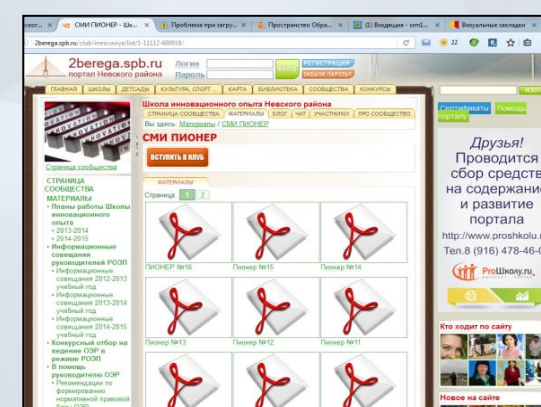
ccor... | СМИ ПИОНЕР - Ш... | Проблемы при загру... | Пространство Обра... | (1) Входящие - smt... | Визуальные закладки

2berega.spb.ru/club/innovsya/list/1-11112-680018/

2berega.spb.ru
портал Невского района

Логин
Пароль
ВОЙТИ
РЕГИСТРАЦИЯ
ЗАБЫЛИ ПАРОЛЬ?

ГЛАВНАЯ | ШКОЛЫ | ДЕТСАДЫ | КУЛЬТУРА, СПОРТ | КАРТА | БИБЛИОТЕКА | СООБЩЕСТВА | КОНКУРСЫ

Страница сообщества

СТРАНИЦА СООБЩЕСТВА
МАТЕРИАЛЫ
• Планы работы Школы инновационного опыта
• 2013-2014
• 2014-2015
• Информационные совещания руководителей РОЭП
• Информационные совещания 2012-2013 учебный год
• Информационные совещания 2013-2014 учебный год
• Информационные совещания 2014-2015 учебный год
• Конкурсный отбор на ведение ОЭР в режиме РОЭП
• В помощь руководителю ОЭР
• Рекомендации по формированию нормативной правовой базы ОЭР

Школа инновационного опыта Невского района
СТРАНИЦА СООБЩЕСТВА | МАТЕРИАЛЫ | БЛОГ | ЧАТ | УЧАСТНИКИ | ПРО СООБЩЕСТВО
Вы здесь: Материалы / СМИ ПИОНЕР
СМИ ПИОНЕР
ВСТУПИТЬ В КЛУБ

МАТЕРИАЛЫ
Страница 1 2

ПИОНЕР №16 | Пионер №15 | Пионер №14
Пионер №13 | Пионер №12 | Пионер №11

Сертификаты | Помощь порталу

Друзья!
Проводится сбор средств на содержание и развитие портала
http://www.proshkolu.
Тел.8 (916) 478-46-

ПроШколу.ru

Кто ходит по сайту

Новое на сайте